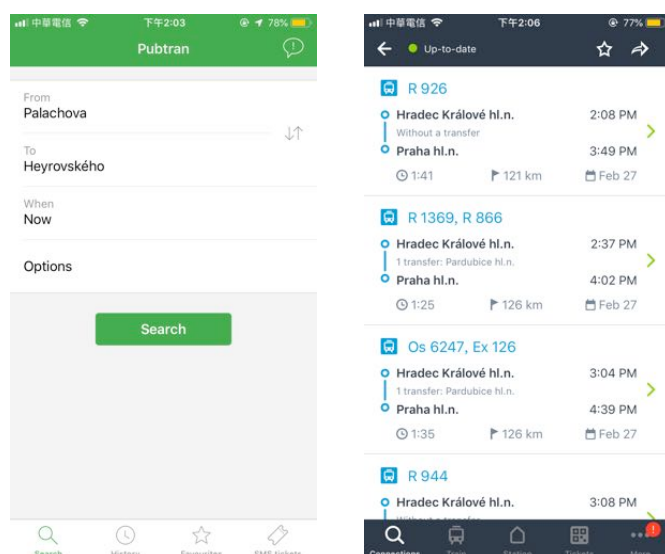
中華電信 下午2:03 78%

Pubtran

From
Palachova

To
Heyrovského

When
Now

Options

Search

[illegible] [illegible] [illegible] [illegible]

中華電信 下午2:06 77%

Up-to-date

R 926
Hradec Králové hl.n. 2:08 PM
Without a transfer
Praha hl.n. 3:49 PM
1:41 121 km Feb 27

R 1369, R 866
Hradec Králové hl.n. 2:37 PM
1 transfer: Pardubice hl.n.
Praha hl.n. 4:02 PM
1:25 126 km Feb 27

Os 6247, Ex 126
Hradec Králové hl.n. 3:04 PM
1 transfer: Pardubice hl.n.
Praha hl.n. 4:39 PM
1:35 126 km Feb 27

R 944
Hradec Králové hl.n. 3:08 PM
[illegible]

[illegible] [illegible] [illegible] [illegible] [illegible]